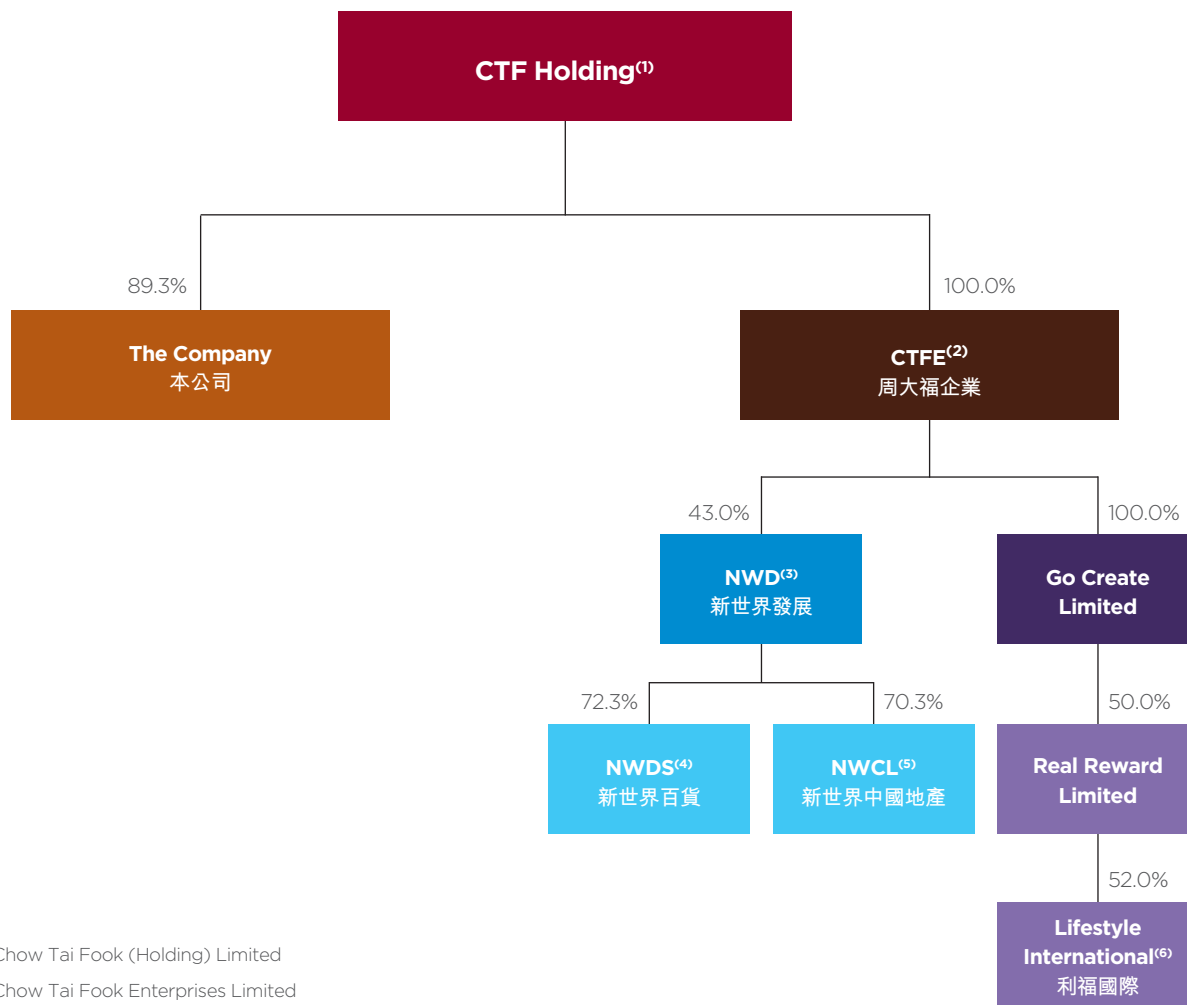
CTF Holding$^{(1)}$

89.3%

The Company
本公司

100.0%

CTFE$^{(2)}$
周大福企業

43.0%

NWD$^{(3)}$
新世界發展

100.0%

Go Create Limited

72.3%

NWDS$^{(4)}$
新世界百貨

70.3%

NWCL$^{(5)}$
新世界中國地產

50.0%

Real Reward Limited

52.0%

Lifestyle International$^{(6)}$
利福國際

Chow Tai Fook (Holding) Limited

Chow Tai Fook Enterprises Limited